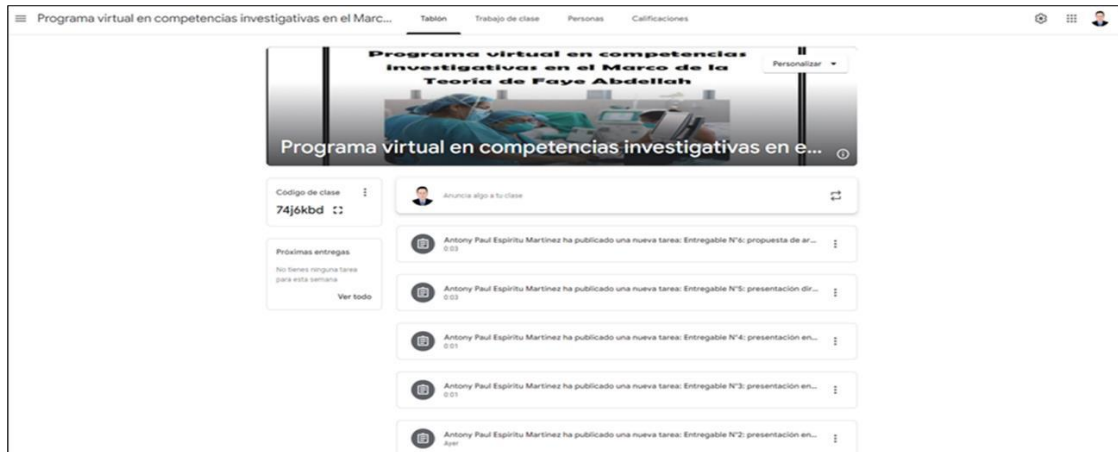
Programa virtual en competencias investigativas en el Marc...

Tablón

Trabajo de clase

Personas

Calificaciones

Programa virtual en competencias investigativas en el Marco de la Teoría de Faye Abdellah

Personalizar

Programa virtual en competencias investigativas en e...

Código de clase

74j6kbd

Próximas entregas

No tienes ninguna tarea para esta semana

Ver todo

Anuncia algo a tu clase

Antony Paul Espiritu Martinez ha publicado una nueva tarea: Entregable N°6: propuesta de ar...
0:03

Antony Paul Espiritu Martinez ha publicado una nueva tarea: Entregable N°5: presentación dir...
0:03

Antony Paul Espiritu Martinez ha publicado una nueva tarea: Entregable N°4: presentación en...
0:01

Antony Paul Espiritu Martinez ha publicado una nueva tarea: Entregable N°3: presentación en...
0:01

Antony Paul Espiritu Martinez ha publicado una nueva tarea: Entregable N°2: presentación en...
Ayer